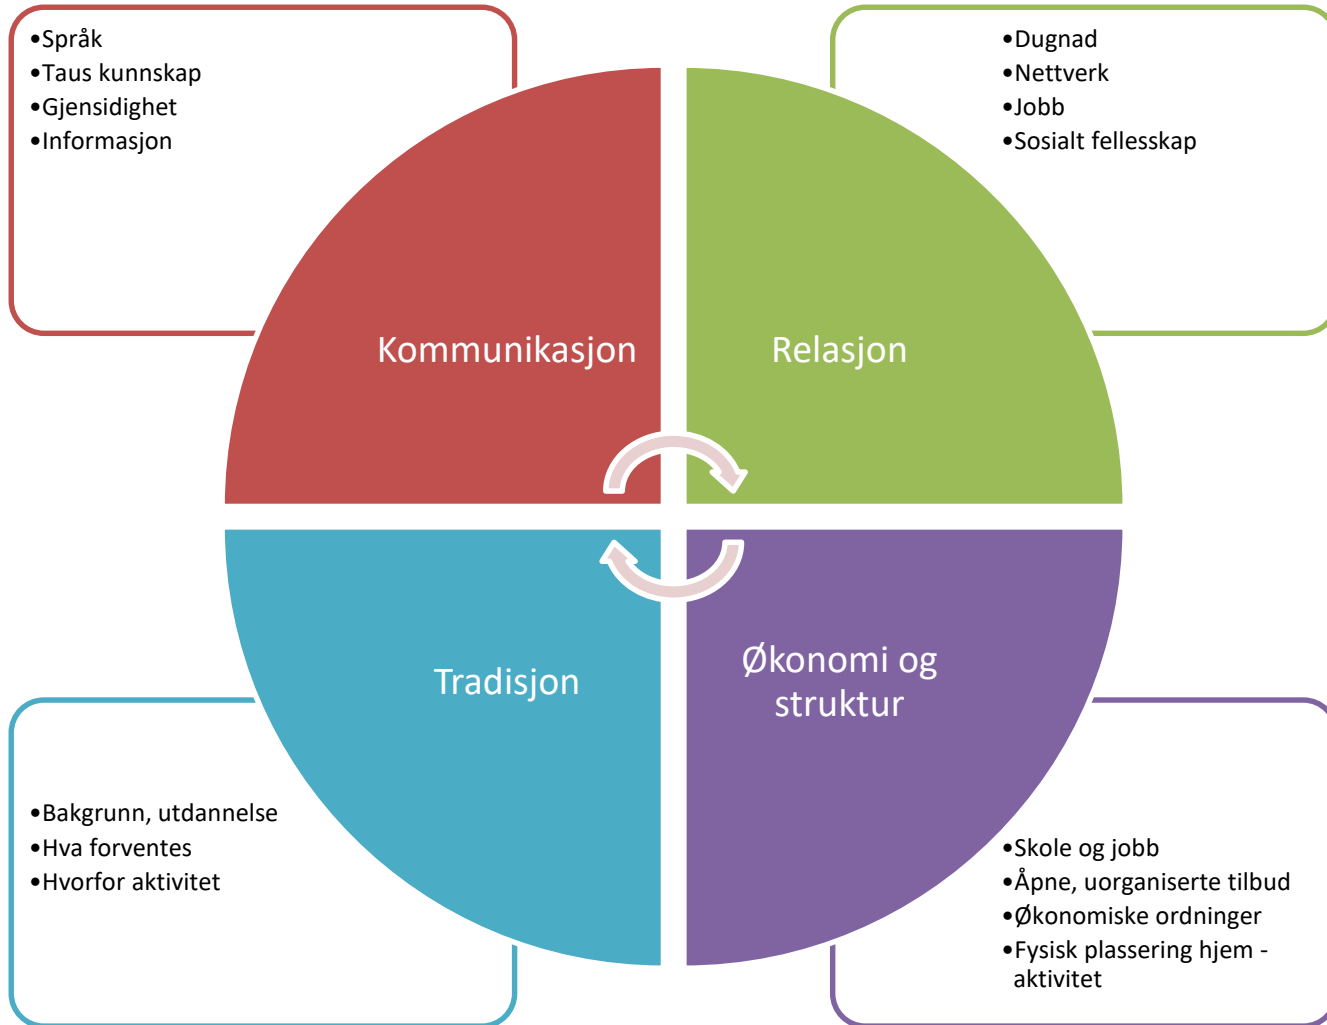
•Språk
•Taus kunnskap
•Gjensidighet
•Informasjon

•Dugnad
•Nettverk
•Jobb
•Sosialt fellesskap

Kommunikasjon

Relasjon

Tradisjon

Økonomi og struktur

•Bakgrunn, utdannelse
•Hva forventes
•Hvorfor aktivitet

•Skole og jobb
•Åpne, uorganiserte tilbud
•Økonomiske ordninger
•Fysisk plassering hjem - aktivitet